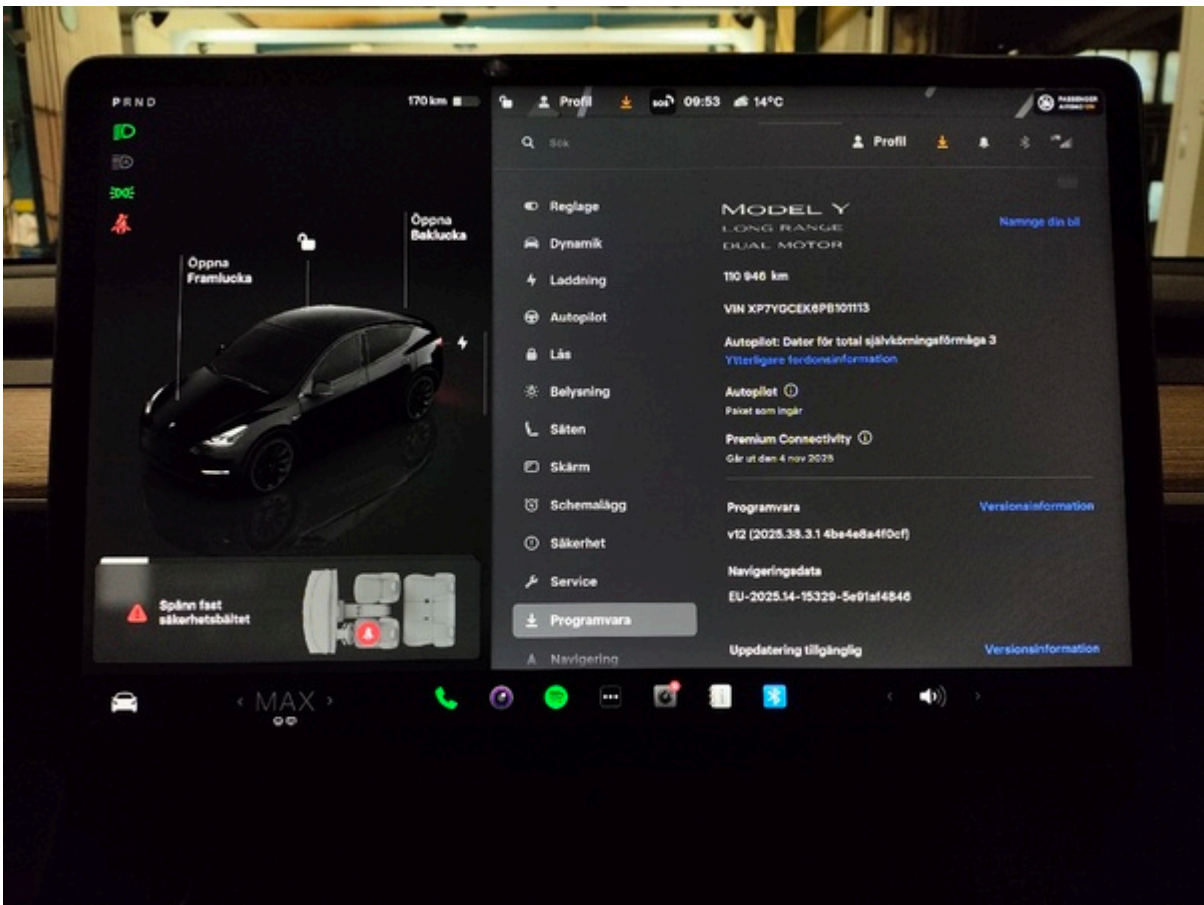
P R N D

170 km

Öppna Framlucka

Öppna Baklucka

Spänn fast säkerhetsbältet

Profil

SOS

09:53

14°C

PASSENGER AIRBAG ON

Sök

Profil

Reglage

Dynamik

Laddning

Autopilot

Lås

Belysning

Säten

Skärm

Schemalägg

Säkerhet

Service

Programvara

Navigering

MODEL Y
LONG RANGE
DUAL MOTOR

Namnge din bil

110 946 km

VIN XP7YGCEK6PB101113

Autopilot: Dator för total självkörningsförmåga 3
Ytterligare fordonsinformation

Autopilot ⓘ
Paket som ingår

Premium Connectivity ⓘ
Går ut den 4 nov 2025

Programvara
Versionsinformation

v12 (2025.38.3.1 4be4e8a4f0cf)

Navigeringsdata

EU-2025.14-15329-5e91af4846

Uppdatering tillgänglig
Versionsinformation

MAX